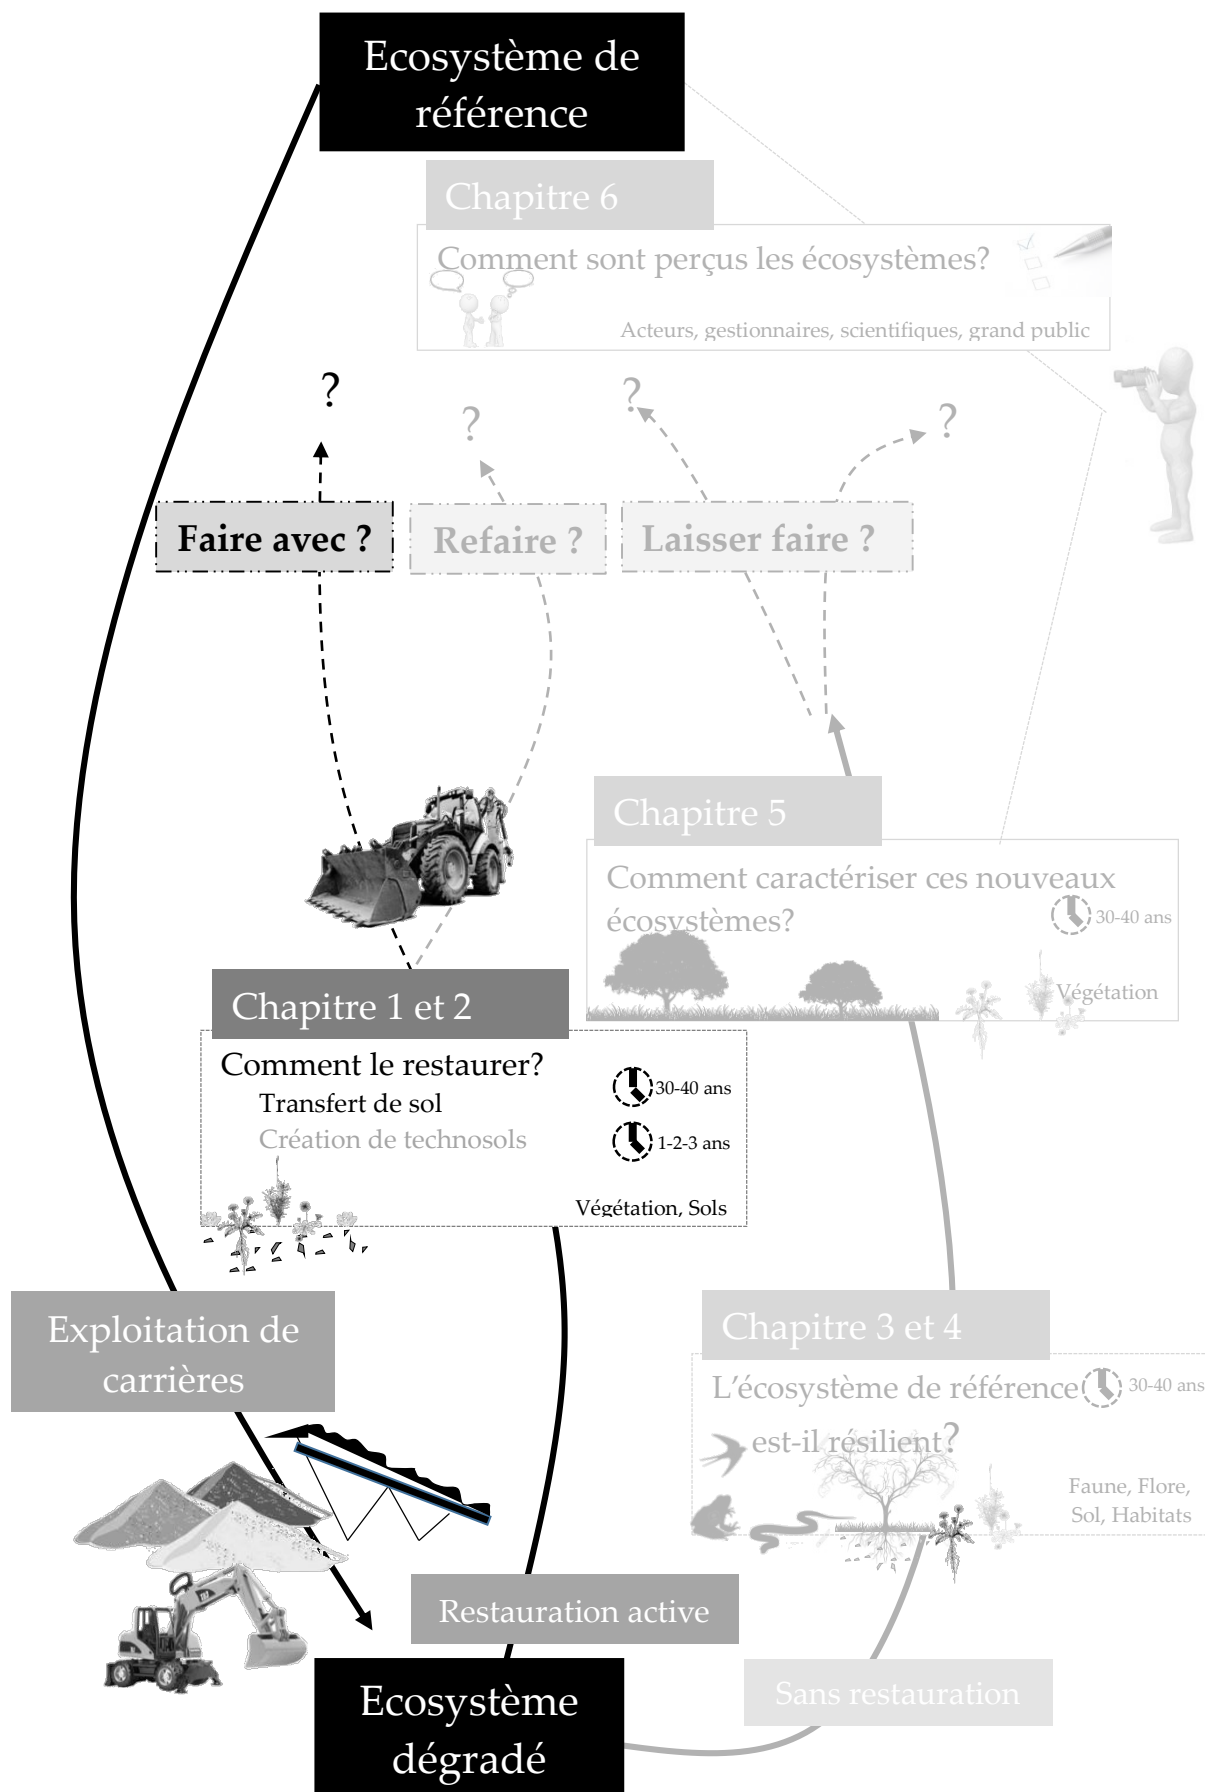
Ecosystème de référence

Chapitre 6

Comment sont perçus les écosystèmes?

Acteurs, gestionnaires, scientifiques, grand public

?

?

?

?

Faire avec ?

Refaire ?

Laisser faire ?

Chapitre 5

Comment caractériser ces nouveaux écosystèmes?

30-40 ans

Végétation

Chapitre 1 et 2

Comment le restaurer?

Transfert de sol

Création de technosols

30-40 ans

1-2-3 ans

Végétation, Sols

Exploitation de carrières

Chapitre 3 et 4

L'écosystème de référence est-il résilient?

30-40 ans

Faune, Flore, Sol, Habitats

Restauration active

Sans restauration

Ecosystème dégradé